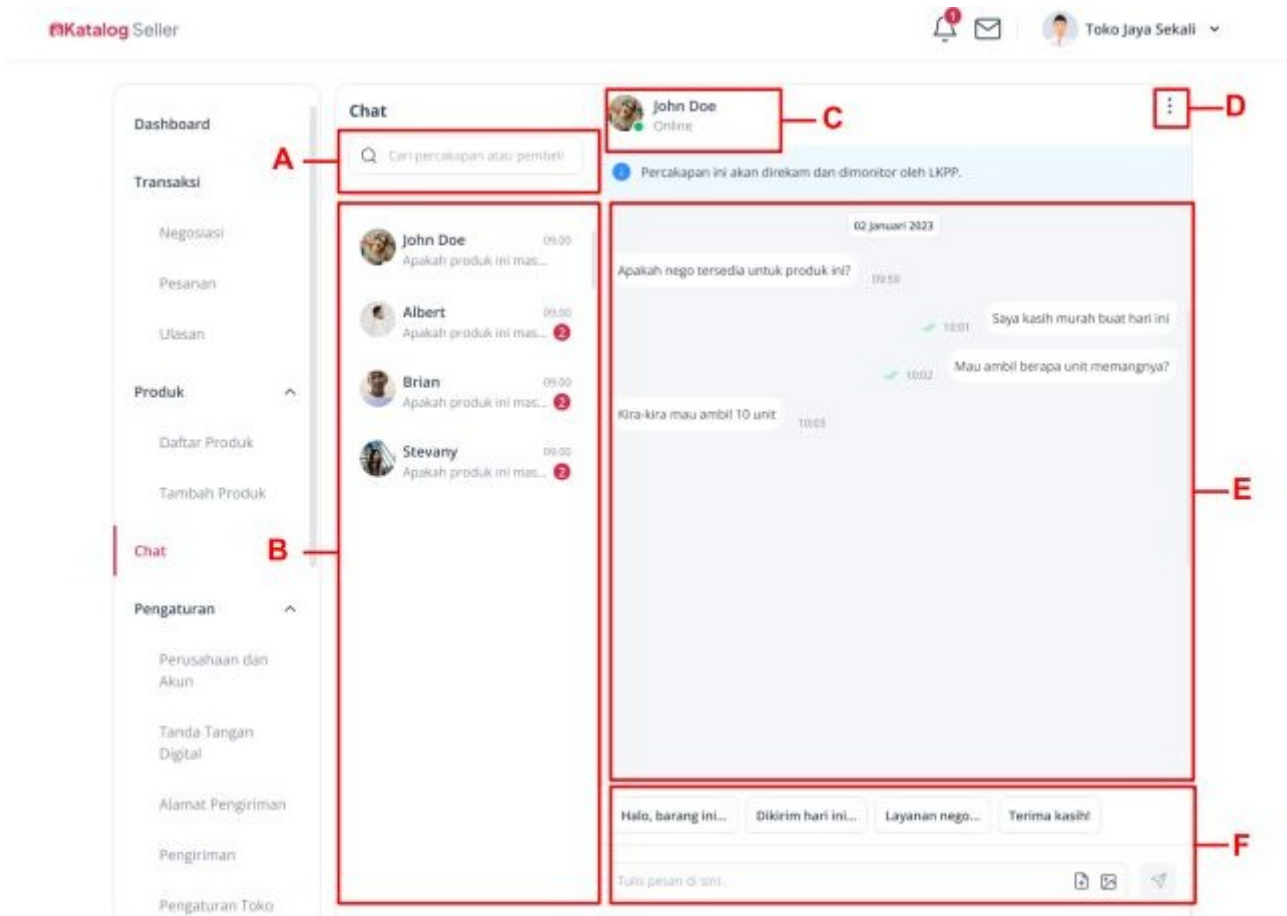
Katalog Seller

1

Toko Jaya Sekali

Dashboard

Transaksi

Negosiasi

Pesanan

Ulasan

Produk

Daftar Produk

Tambah Produk

Chat

Pengaturan

Perusahaan dan Akun

Tanda Tangan Digital

Alamat Pengiriman

Pengiriman

Pengaturan Toko

Chat

A

Cari percakapan atau pembeli

B

John Doe 09.00
Apakah produk ini mas...

Albert 09.00
Apakah produk ini mas... 2

Brian 09.00
Apakah produk ini mas... 2

Stevany 09.00
Apakah produk ini mas... 2

John Doe
Online

C

D

Percakapan ini akan direkam dan dimonitor oleh LKPP.

02 Januari 2023

Apakah nego tersedia untuk produk ini? 09.59

10.01 Saya kasih murah buat hari ini

10.02 Mau ambil berapa unit memangnya?

Kira-kira mau ambil 10 unit 10.03

E

Halo, barang ini... | Dikirim hari ini... | Layanan nego... | Terima kasih!

Tulis pesan di sini...

F